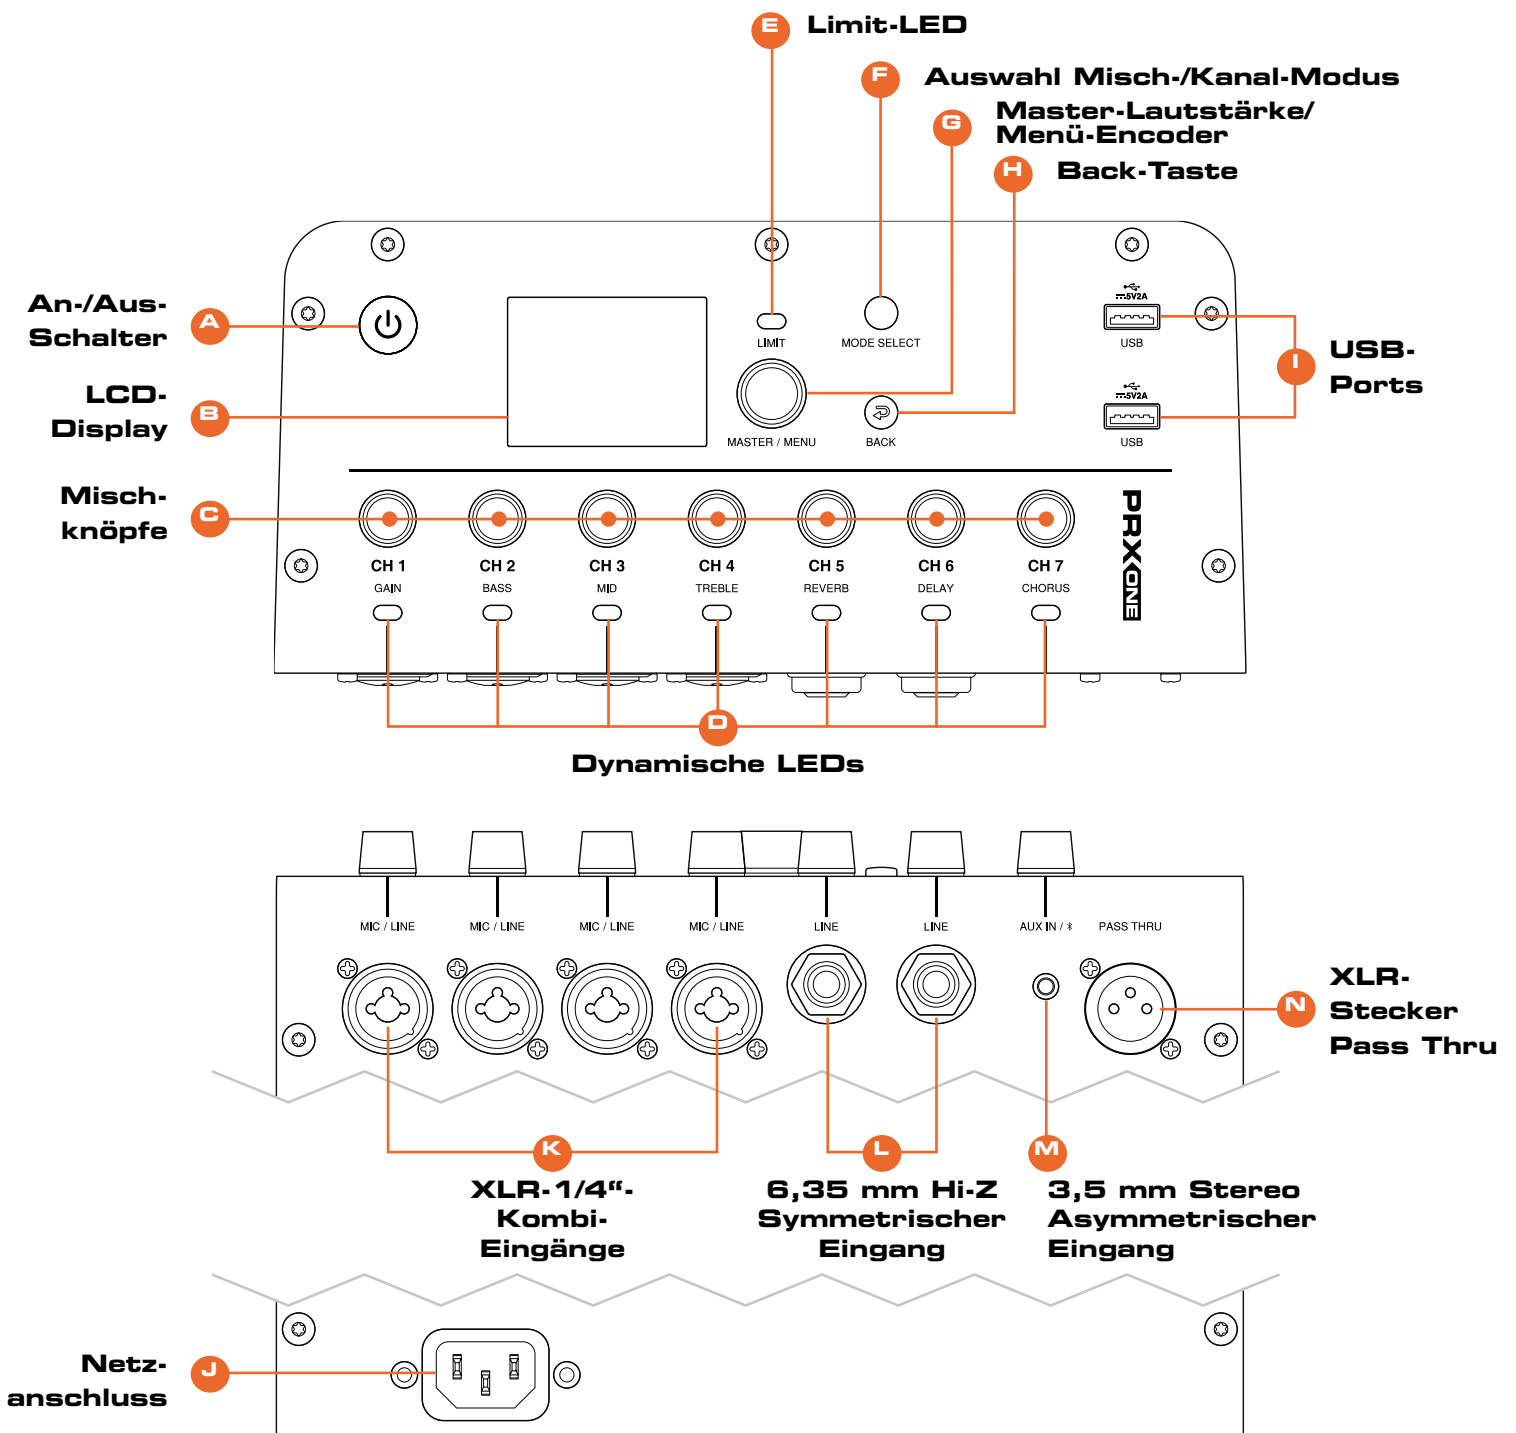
E Limit-LED

F Auswahl Misch-/Kanal-Modus

G Master-Lautstärke/ Menü-Encoder

H Back-Taste

An-/Aus-Schalter A

LCD-Display B

Misch-knöpfe C

LIMIT

MODE SELECT

MASTER / MENU

BACK

5V2A USB

5V2A USB

I USB-Ports

CH 1 GAIN

CH 2 BASS

CH 3 MID

CH 4 TREBLE

CH 5 REVERB

CH 6 DELAY

CH 7 CHORUS

PRXONE

D Dynamische LEDs

MIC / LINE

MIC / LINE

MIC / LINE

MIC / LINE

LINE

LINE

AUX IN /

PASS THRU

XLR-Stecker Pass Thru N

K XLR-1/4"-Kombi-Eingänge

L 6,35 mm Hi-Z Symmetrischer Eingang

M 3,5 mm Stereo Asymmetrischer Eingang

Netz-anschluss J